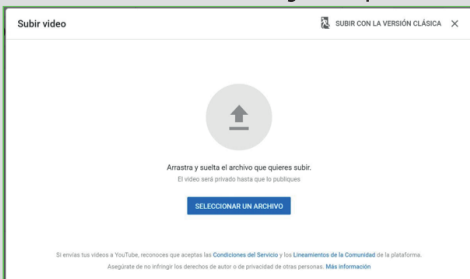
Subir video

SUBIR CON LA VERSIÓN CLÁSICA ×

Arrastra y suelta el archivo que quieres subir.
El video será privado hasta que lo publiques

SELECCIONAR UN ARCHIVO

Si envías tus videos a YouTube, reconoces que aceptas las Condiciones del Servicio y los Lineamientos de la Comunidad de la plataforma.
Asegúrate de no infringir los derechos de autor o de privacidad de otras personas. Más información